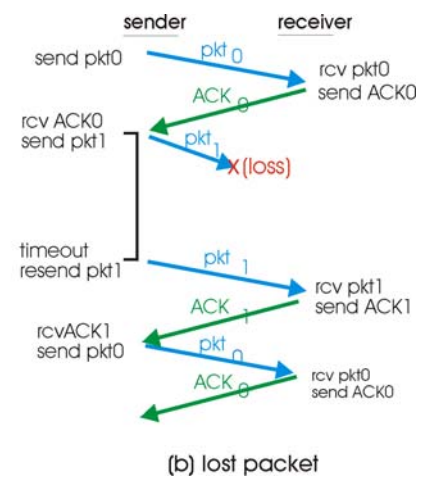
sender receiver

send pkt0

pkt 0

rcv pkt0
send ACK0

ACK 0

rcv ACK0
send pkt1

pkt 1

X (loss)

timeout
resend pkt1

pkt 1

rcv pkt1
send ACK1

ACK 1

rcvACK1
send pkt0

pkt 0

rcv pkt0
send ACK0

ACK 0

(b) lost packet